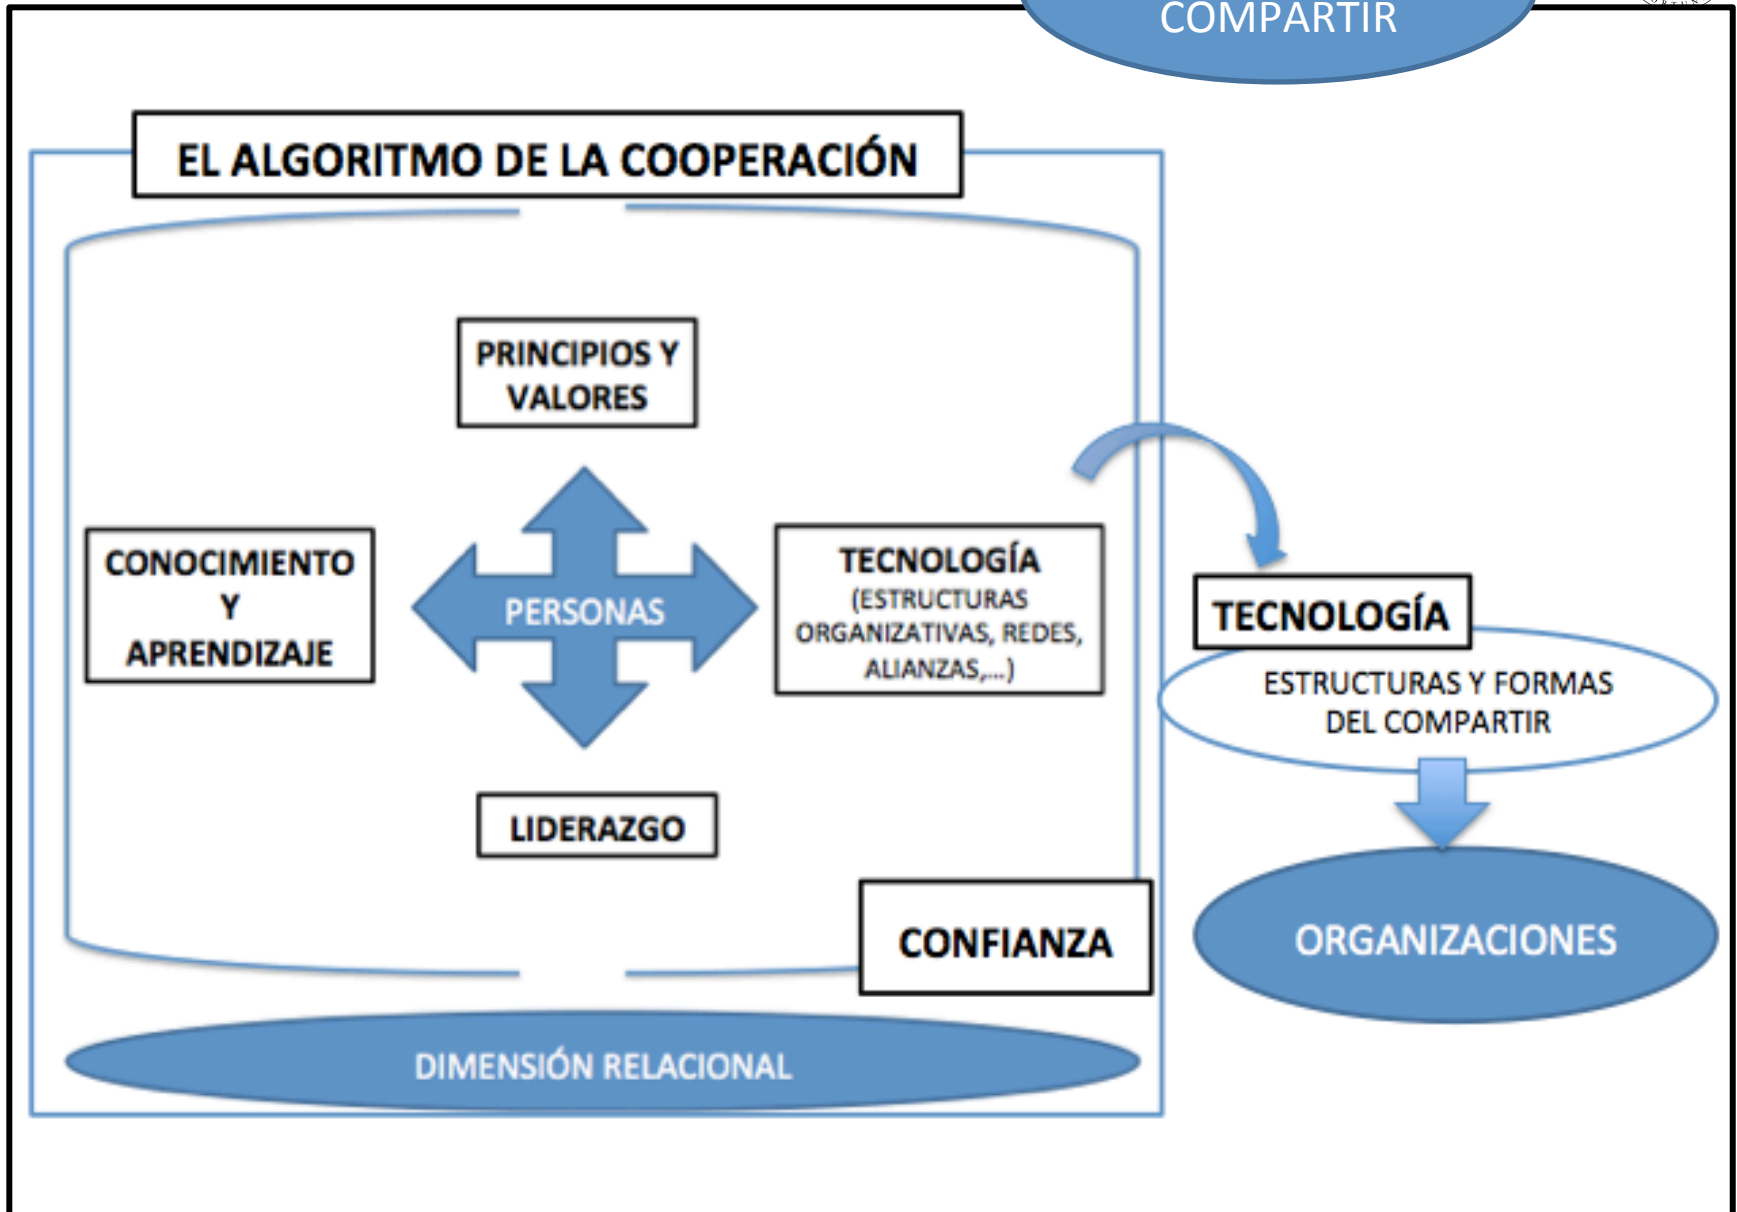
COMPARTIR

EL ALGORITMO DE LA COOPERACIÓN

PRINCIPIOS Y VALORES

CONOCIMIENTO Y APRENDIZAJE

PERSONAS

TECNOLOGÍA (ESTRUCTURAS ORGANIZATIVAS, REDES, ALIANZAS,...)

LIDERAZGO

CONFIANZA

DIMENSIÓN RELACIONAL

TECNOLOGÍA

ESTRUCTURAS Y FORMAS DEL COMPARTIR

ORGANIZACIONES